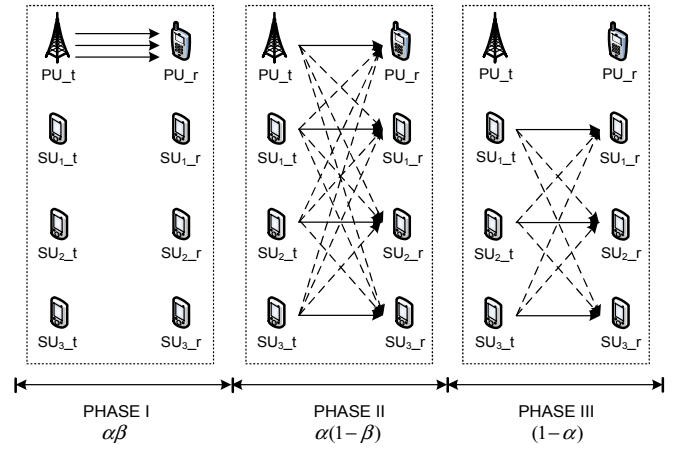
PU_t PU_r

$SU_1$_t $SU_1$_r

$SU_2$_t $SU_2$_r

$SU_3$_t $SU_3$_r

PU_t PU_r

$SU_1$_t $SU_1$_r

$SU_2$_t $SU_2$_r

$SU_3$_t $SU_3$_r

PU_t PU_r

$SU_1$_t $SU_1$_r

$SU_2$_t $SU_2$_r

$SU_3$_t $SU_3$_r

PHASE I
$\alpha\beta$

PHASE II
$\alpha(1-\beta)$

PHASE III
$(1-\alpha)$